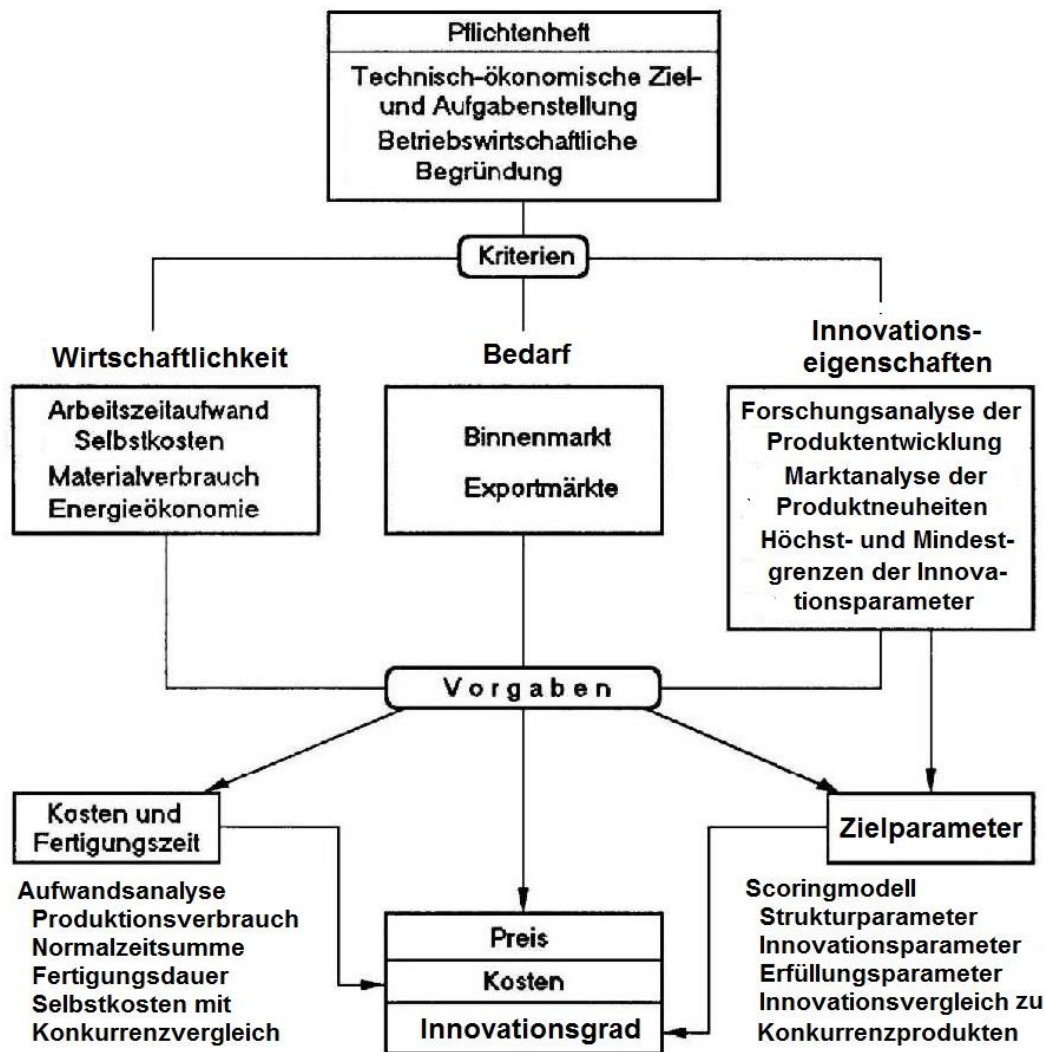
Pflichtenheft

Technisch-ökonomische Ziel- und Aufgabenstellung

Betriebswirtschaftliche Begründung

Kriterien

Wirtschaftlichkeit

Bedarf

Innovationseigenschaften

Arbeitszeitaufwand
Selbstkosten
Materialverbrauch
Energieökonomie

Binnenmarkt
Exportmärkte

Forschungsanalyse der Produktentwicklung
Marktanalyse der Produktneuheiten
Höchst- und Mindestgrenzen der Innovationsparameter

Vorgaben

Kosten und Fertigungszeit

Zielparameter

Aufwandsanalyse
Produktionsverbrauch
Normalzeitsumme
Fertigungsdauer
Selbstkosten mit Konkurrenzvergleich

Preis
Kosten
Innovationsgrad

Scoringmodell
Strukturparameter
Innovationsparameter
Erfüllungsparameter
Innovationsvergleich zu Konkurrenzprodukten